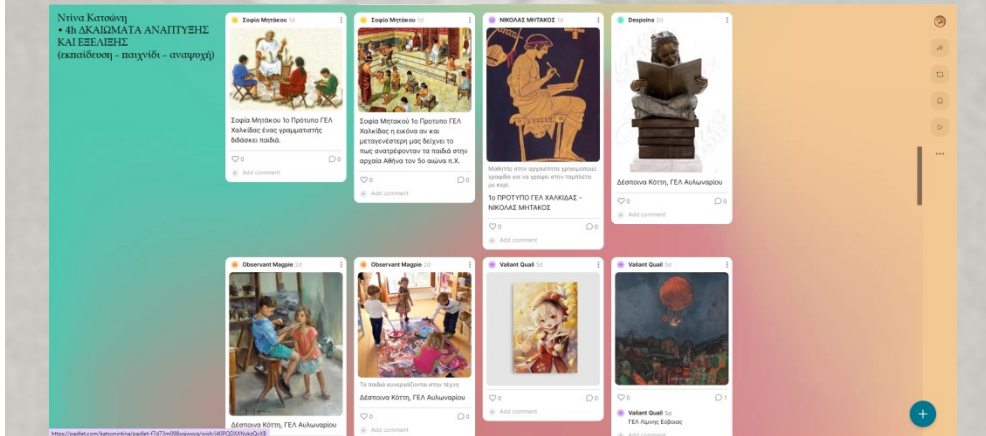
Ντίνα Κατσώνη
• 4η ΔΙΚΑΙΩΜΑΤΑ ΑΝΑΠΤΥΞΗΣ ΚΑΙ ΕΞΕΛΙΞΗΣ
(εκπαίδευση - παιχνίδι - αναψυχή)

Σοφία Μητάκου 1d
Σοφία Μητάκου 1ο Πρότυπο ΓΕΛ Χαλκίδας ένας γραμματιστής διδάσκει παιδιά.
0 0
Add comment

Σοφία Μητάκου 1d
Σοφία Μητάκου 1ο Πρότυπο ΓΕΛ Χαλκίδας η εικόνα αν και μεταγενέστερη μας δείχνει το πως ανατρέφονταν τα παιδιά στην αρχαία Αθήνα τον 5ο αιώνα π.Χ.
0 0
Add comment

ΝΙΚΟΛΑΣ ΜΗΤΑΚΟΣ 1d
Μαθητής στην αρχαιότητα χρησιμοποιεί γραφίδα για να γράψει στην ταμπλέτα με κερί.
1ο ΠΡΟΤΥΠΟ ΓΕΛ ΧΑΛΚΙΔΑΣ - ΝΙΚΟΛΑΣ ΜΗΤΑΚΟΣ
0 0
Add comment

Despoina 2d
Δέσποινα Κόττη, ΓΕΛ Αυλωναρίου
0 0
Add comment

Observant Magpie 2d
Δέσποινα Κόττη, ΓΕΛ Αυλωναρίου

Observant Magpie 2d
Τα παιδιά ενασχολούνται στην τέχνη.
Δέσποινα Κόττη, ΓΕΛ Αυλωναρίου
0 0
Add comment

Valiant Quail 5d
0 0
Add comment

Valiant Quail 5d
0 1
Valiant Quail 5d
ΓΕΛ Λίμνης Εύβοιας
Add comment